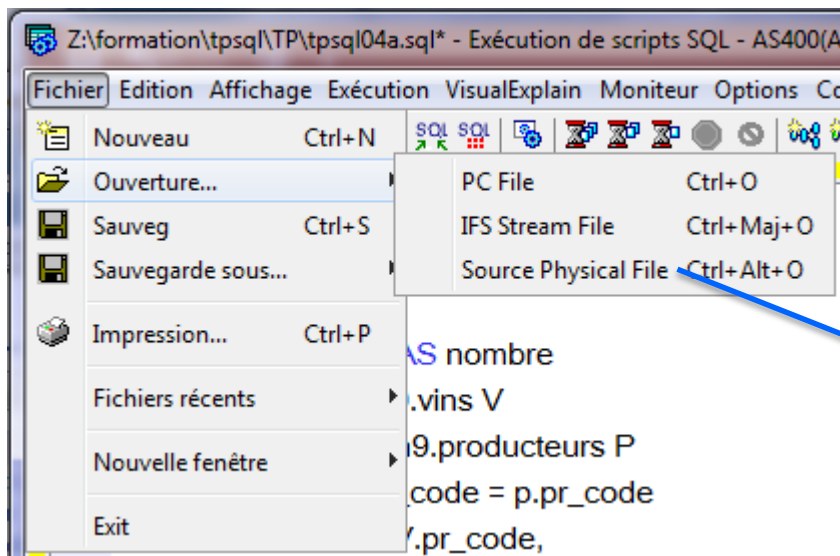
Z:\formation\tpsql\TP\tpsql04a.sql* - Exécution de scripts SQL - AS400(A

Fichier Edition Affichage Exécution VisualExplain Moniteur Options Co

Nouveau Ctrl+N
Ouverture...
Sauveg Ctrl+S
Sauvegarde sous...
Impression... Ctrl+P
Fichiers récents
Nouvelle fenêtre
Exit

PC File Ctrl+O
IFS Stream File Ctrl+Maj+O
Source Physical File Ctrl+Alt+O

AS nombre
.vins V
9.producteurs P
.code = p.pr_code
.pr_code,